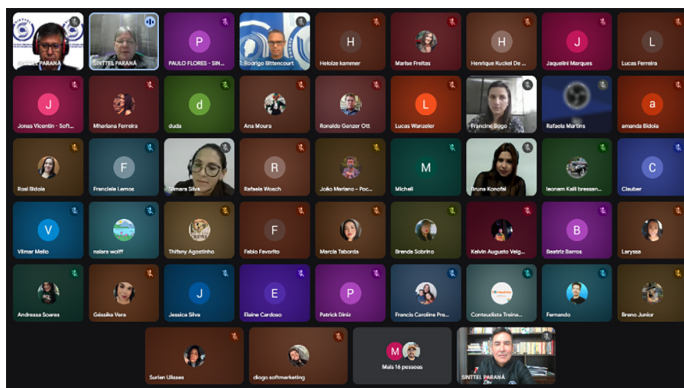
SINTTEL PARANÁ
SINTTEL PARANÁ
P
PAULO FLORES - SIN...
Rodrigo Bittencourt
H
Heloize kammer
Marise Freitas
H
Henrique Kuckel De ...
J
Jaquelini Marques
L
Lucas Ferreira

J
Jonas Vicentin - Soft...
Mharliana Ferreira
d
duda
Ana Moura
Ronaldo Genzer Ott
L
Lucas Wanzeler
Francine Bogo
Rafaela Martins
a
amanda Bidola

Rosi Bidola
F
Franciele Lemos
Samara Silva
R
Rafaela Wosch
João Mariano - Poc...
M
Michell
Bruna Konofal
leonam Kalil bressan...
C
Clauber

V
Vilmar Mello
naiara wolff
Thifany Agostinho
F
Fabio Favorito
Marcia Taborda
Brenda Sobrino
Kelvin Augusto Velg...
B
Beatriz Barros
Laryssa

Andressa Soares
Gessika Vera
J
Jessica Silva
E
Elaine Cardoso
P
Patrick Diniz
Francis Caroline Pro...
Conteudista Treina...
Fernando
Breno Junior

Sorlen Ulisses
diogo softmarketing
M
Mais 16 pessoas
SINTTEL PARANÁ